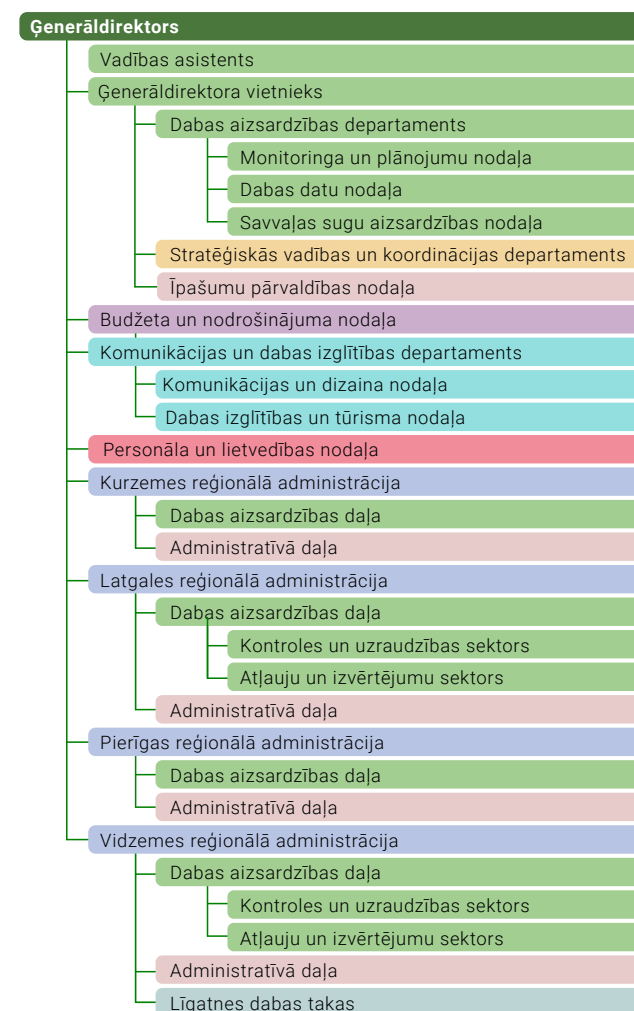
Ģenerāldirektors
Vadības asistents
Ģenerāldirektora vietnieks
Dabas aizsardzības departaments
Monitoringa un plānojumu nodaļa
Dabas datu nodaļa
Savvaļas sugu aizsardzības nodaļa
Stratēģiskās vadības un koordinācijas departaments
Īpašumu pārvaldības nodaļa
Budžeta un nodrošinājuma nodaļa
Komunikācijas un dabas izglītības departaments
Komunikācijas un dizaina nodaļa
Dabas izglītības un tūrisma nodaļa
Personāla un lietvedības nodaļa
Kurzemes reģionālā administrācija
Dabas aizsardzības daļa
Administratīvā daļa
Latgales reģionālā administrācija
Dabas aizsardzības daļa
Kontroles un uzraudzības sektors
Atļauju un izvērtējumu sektors
Administratīvā daļa
Pierīgas reģionālā administrācija
Dabas aizsardzības daļa
Administratīvā daļa
Vidzemes reģionālā administrācija
Dabas aizsardzības daļa
Kontroles un uzraudzības sektors
Atļauju un izvērtējumu sektors
Administratīvā daļa
Līgatnes dabas takas